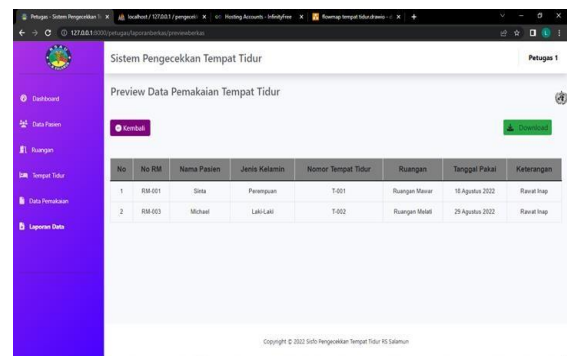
Petugas - Sistem Pengecekkan T | localhost / 127.0.0.1 / pengecek | Hosting Accounts - InfinityFree | flowmap tempat tidur.drawio

127.0.0.1:8000/petugas/laporanberkas/previewberkas

Sistem Pengecekkan Tempat Tidur

Petugas 1

Dashboard

Data Pasien

Ruangan

Tempat Tidur

Data Pemakaian

Laporan Data

Preview Data Pemakaian Tempat Tidur

Kembali

Download

| No | No RM | Nama Pasien | Jenis Kelamin | Nomor Tempat Tidur | Ruangan | Tanggal Pakai | Keterangan |
|---|---|---|---|---|---|---|---|
| 1 | RM-001 | Sinta | Perempuan | T-001 | Ruangan Mawar | 10 Agustus 2022 | Rawat Inap |
| 2 | RM-003 | Michael | Laki-Laki | T-002 | Ruangan Melati | 29 Agustus 2022 | Rawat Inap |

Copyright © 2022 Sisfo Pengecekkan Tempat Tidur RS Salamun